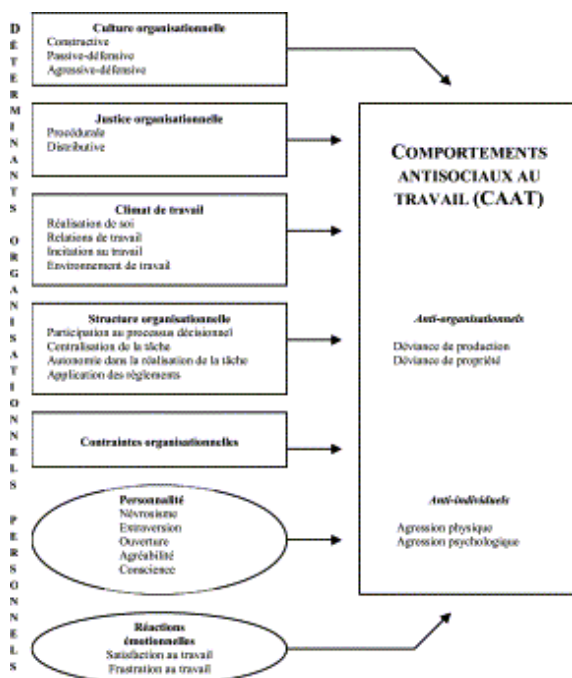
DÉTERMINANTS ORGANISATIONNELS PERSONNELS

Culture organisationnelle
Constructive
Passive-défensive
Agressive-défensive

Justice organisationnelle
Procédurale
Distributive

Climat de travail
Réalisation de soi
Relations de travail
Incitation au travail
Environnement de travail

Structure organisationnelle
Participation au processus décisionnel
Centralisation de la tâche
Autonomie dans la réalisation de la tâche
Application des règlements

Contraintes organisationnelles

Personnalité
Névrosisme
Extraversion
Ouverture
Agréabilité
Conscience

Réactions émotionnelles
Satisfaction au travail
Frustration au travail

COMPORTEMENTS ANTISOCIAUX AU TRAVAIL (CAAT)

Anti-organisationnels
Déviance de production
Déviance de propriété

Anti-individuels
Agression physique
Agression psychologique